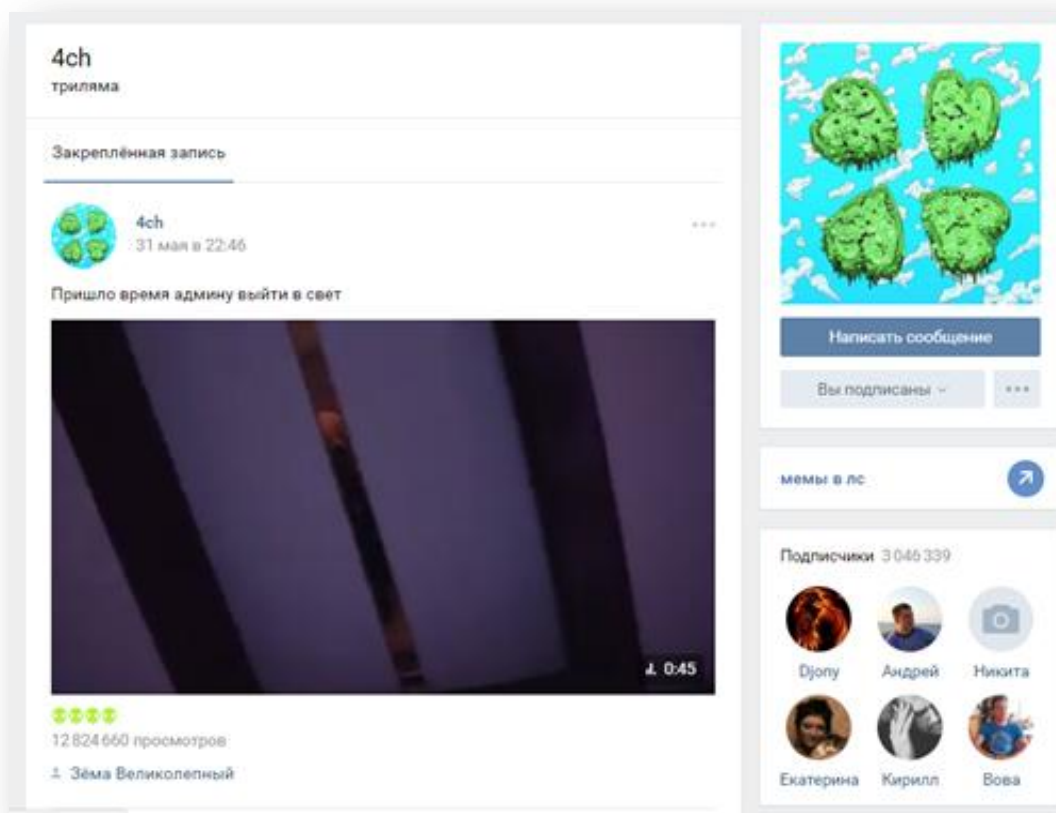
4ch
трилияма

Закреплённая запись

4ch
31 мая в 22:46

Пришло время админу выйти в свет

0:45

12 824 660 просмотров

Зёма Великолепный

Написать сообщение

Вы подписаны

мемы в лс

Подписчики 3 046 339

Djony
Андрей
Никита
Екатерина
Кирилл
Вова